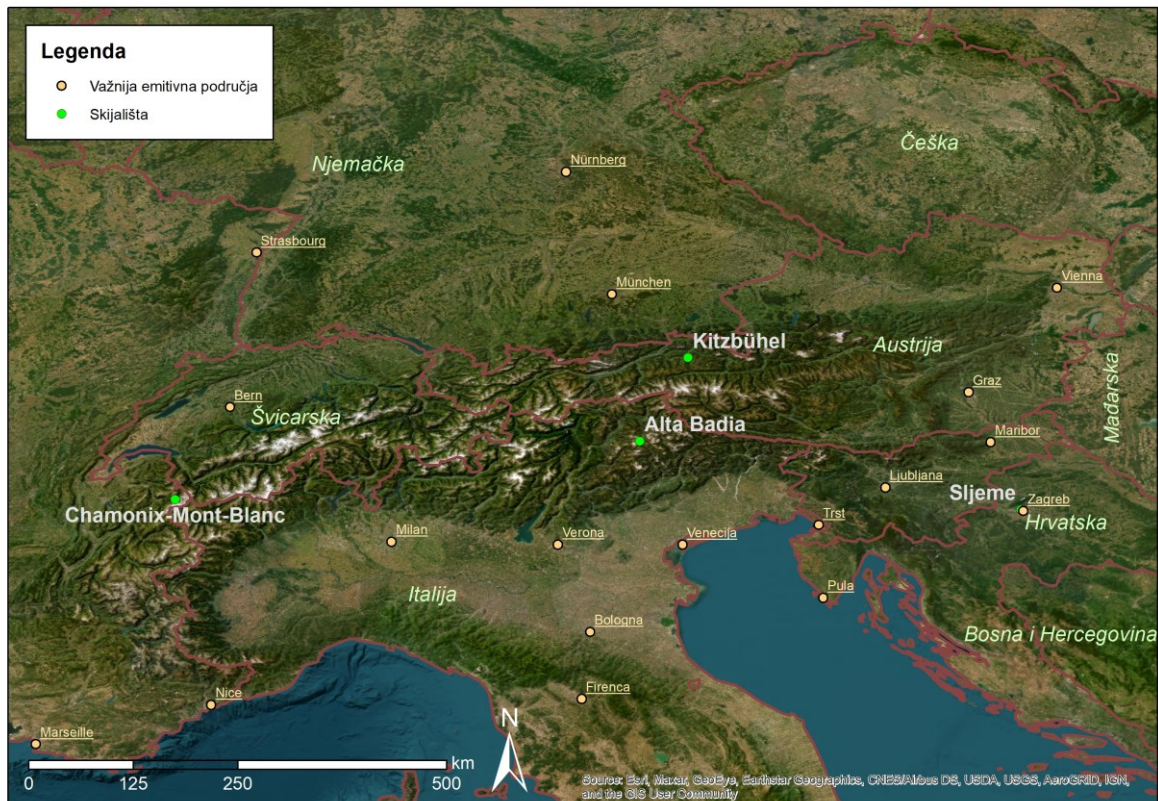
Legenda
Važnija emitivna područja
Skijališta

Njemačka
Češka
Nürnberg
Strasbourg
München
Vienna
Kitzbühel
Austrija
Bern
Švicarska
Graz
Alta Badia
Maribor
Mađarska
Ljubljana
Sljeme
Zagreb
Chamonix-Mont-Blanc
Trst
Hrvatska
Milan
Verona
Venecija
Italija
Pula
Bologna
Bosna i Hercegovina
Nice
Firenca
Marseille
N
0 125 250 500 km
Source: Esri, Maxar, GeoEye, Earthstar Geographics, CNES/Airbus DS, USDA, USGS, AeroGRID, IGN, and the GIS User Community